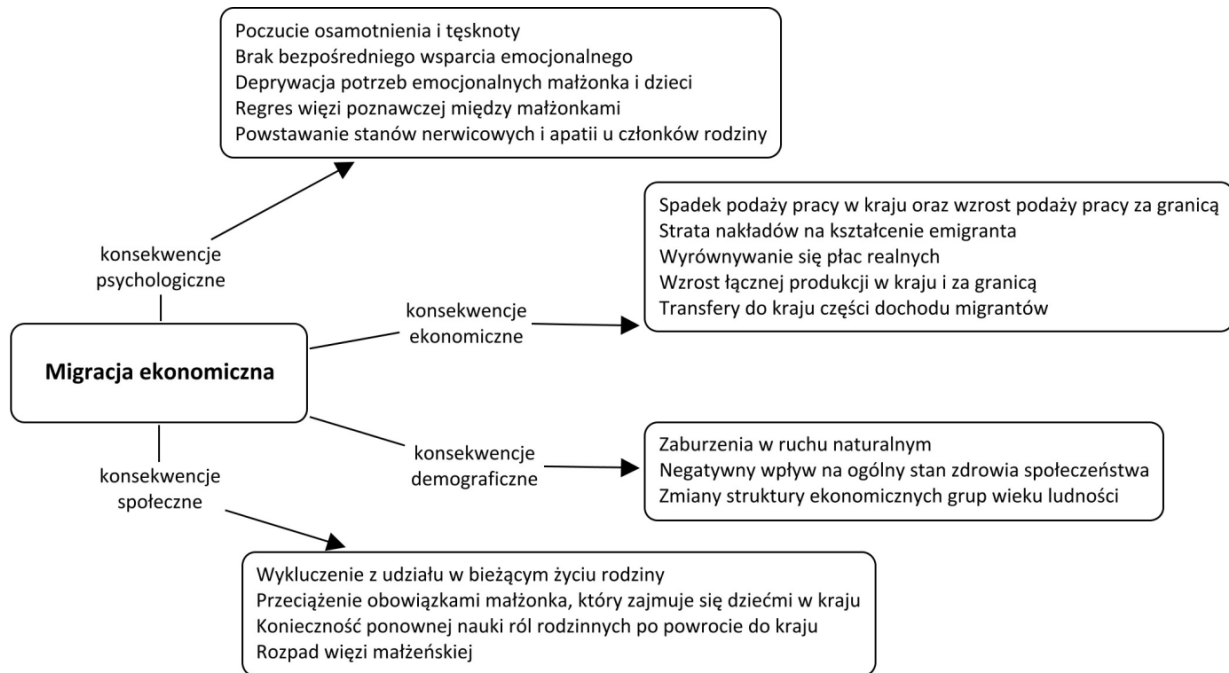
Poczucie osamotnienia i tęsknoty
Brak bezpośredniego wsparcia emocjonalnego
Deprywacja potrzeb emocjonalnych małżonka i dzieci
Regres więzi poznawczej między małżonkami
Powstawanie stanów nerwicowych i apatii u członków rodziny

konsekwencje psychologiczne

Spadek podaży pracy w kraju oraz wzrost podaży pracy za granicą
Strata nakładów na kształcenie emigranta
Wyrównywanie się płac realnych
Wzrost łącznej produkcji w kraju i za granicą
Transfery do kraju części dochodu migrantów

konsekwencje ekonomiczne

Migracja ekonomiczna

konsekwencje demograficzne

Zaburzenia w ruchu naturalnym
Negatywny wpływ na ogólny stan zdrowia społeczeństwa
Zmiany struktury ekonomicznych grup wieku ludności

konsekwencje społeczne

Wykluczenie z udziału w bieżącym życiu rodziny
Przeciążenie obowiązkami małżonka, który zajmuje się dziećmi w kraju
Konieczność ponownej nauki ról rodzinnych po powrocie do kraju
Rozpad więzi małżeńskiej